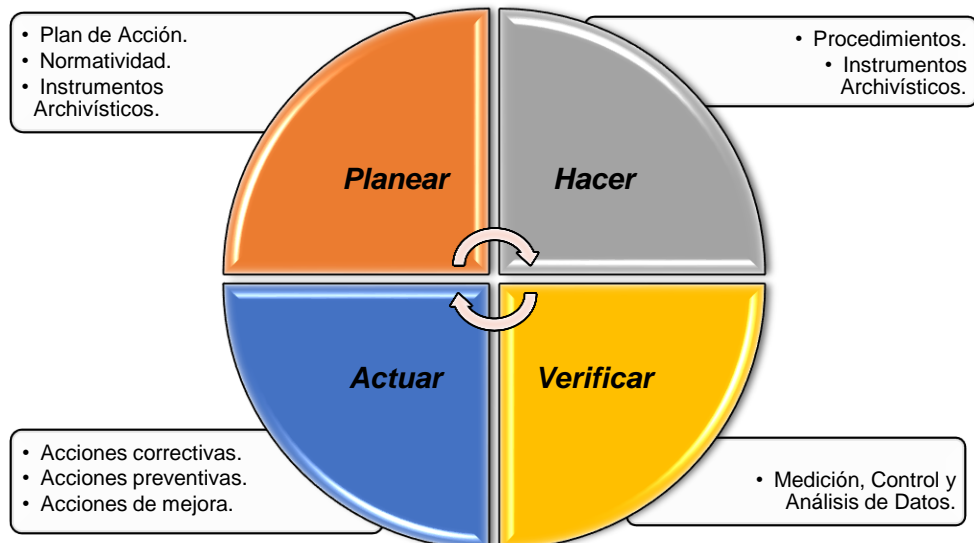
• Plan de Acción.
• Normatividad.
• Instrumentos Archivísticos.

• Procedimientos.
• Instrumentos Archivísticos.

Planear

Hacer

Actuar

Verificar

• Acciones correctivas.
• Acciones preventivas.
• Acciones de mejora.

• Medición, Control y Análisis de Datos.